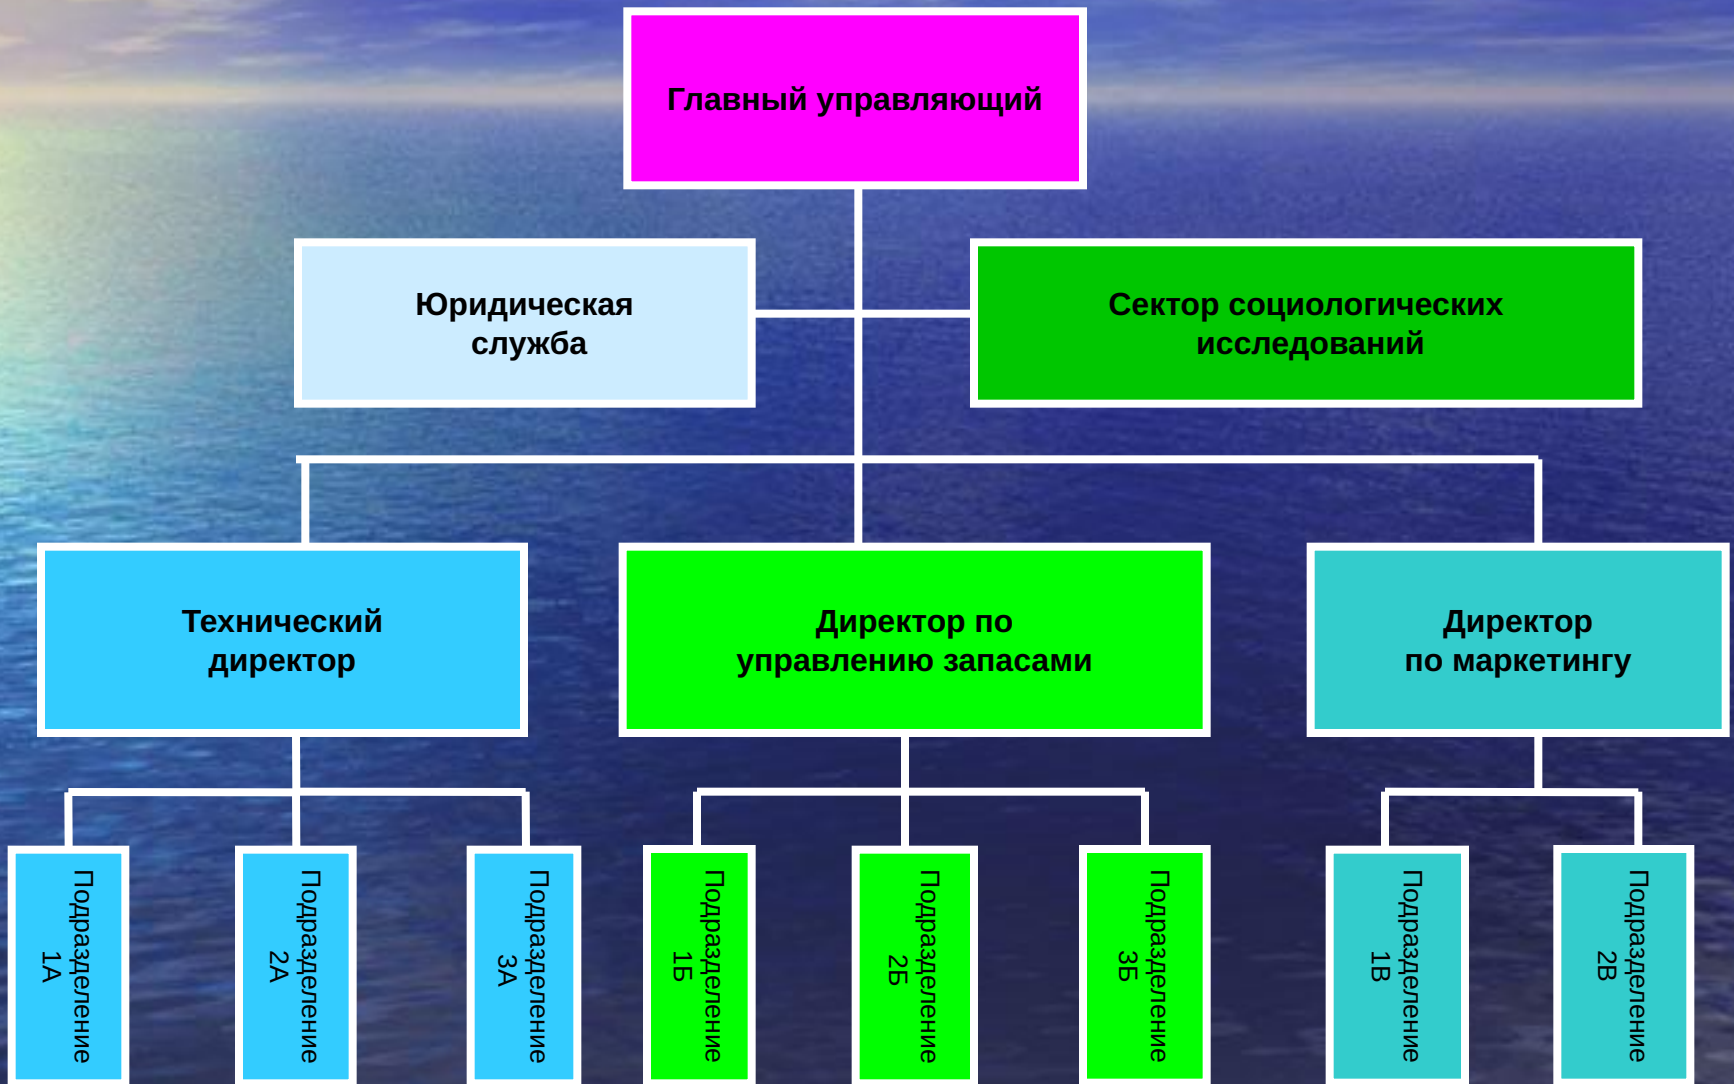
Главный управляющий

Юридическая служба

Сектор социологических исследований

Технический директор

Директор по управлению запасами

Директор по маркетингу

Подразделение 1А

Подразделение 2А

Подразделение 3А

Подразделение 1Б

Подразделение 2Б

Подразделение 3Б

Подразделение 1В

Подразделение 2В